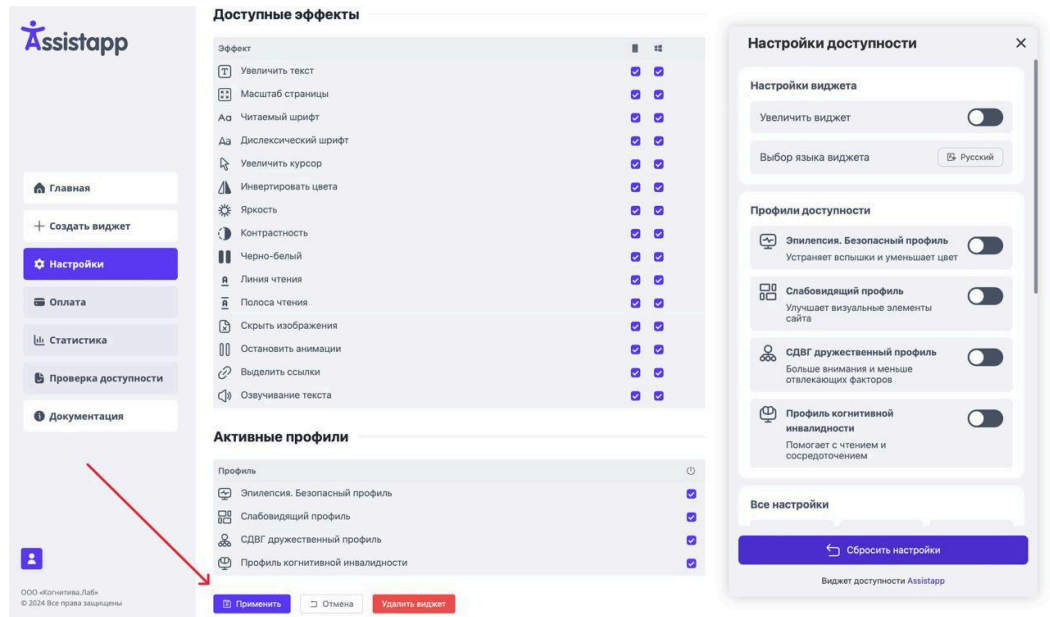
Assistapp

Главная
+ Создать виджет
Настройки
Оплата
Статистика
Проверка доступности
Документация

ООО «Когнитива.Лаб»
© 2024 Все права защищены

Доступные эффекты

| Эффект | | |
|---|---|---|
| Увеличить текст | ☑ | ☑ |
| Масштаб страницы | ☑ | ☑ |
| Читаемый шрифт | ☑ | ☑ |
| Дислексический шрифт | ☑ | ☑ |
| Увеличить курсор | ☑ | ☑ |
| Инвертировать цвета | ☑ | ☑ |
| Яркость | ☑ | ☑ |
| Контрастность | ☑ | ☑ |
| Черно-белый | ☑ | ☑ |
| Линия чтения | ☑ | ☑ |
| Полоса чтения | ☑ | ☑ |
| Скрыть изображения | ☑ | ☑ |
| Остановить анимации | ☑ | ☑ |
| Выделить ссылки | ☑ | ☑ |
| Озвучивание текста | ☑ | ☑ |

Активные профили

| Профиль | |
|---|---|
| Эпилепсия. Безопасный профиль | ☑ |
| Слабовидящий профиль | ☑ |
| СДВГ дружественный профиль | ☑ |
| Профиль когнитивной инвалидности | ☑ |

Применить
Отмена
Удалить виджет

Настройки доступности
×
Настройки виджета
Увеличить виджет
Выбор языка виджета
Русский
Профили доступности
Эпилепсия. Безопасный профиль
Устраняет вспышки и уменьшает цвет
Слабовидящий профиль
Улучшает визуальные элементы сайта
СДВГ дружественный профиль
Больше внимания и меньше отвлекающих факторов
Профиль когнитивной инвалидности
Помогает с чтением и сосредоточением
Все настройки
Сбросить настройки
Виджет доступности Assistapp